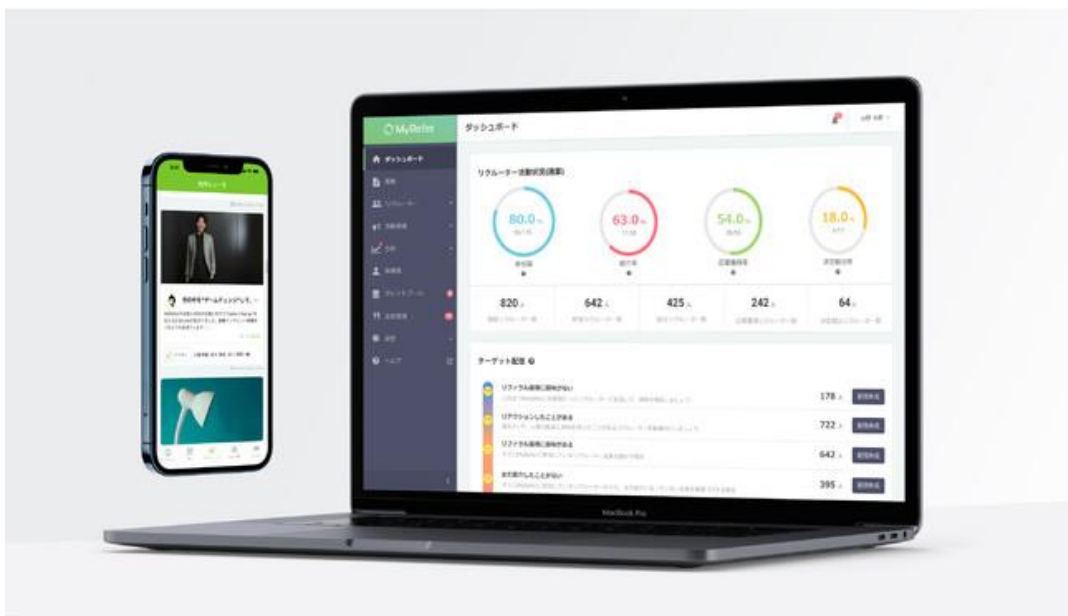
MyRefer

ダッシュボード

ダッシュボード

リクルーター活動状況(概要)

80.0%

63.0%

54.0%

18.0%

820人

642人

425人

242人

64人

ターゲット配信

リファラル採用に興味がない

178人

リアクションしたことがある

722人

リファラル採用に興味がある

643人

まだ紹介したことがない

395人

MacBook Pro